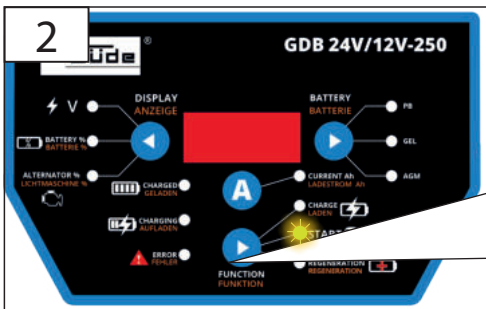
2

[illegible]üde ®

GDB 24V/12V-250

V

DISPLAY
ANZEIGE

BATTERY %
BATTERIE %

ALTERNATOR %
LICHTMASCHINE %

BATTERY
BATTERIE

PB

GEL

AGM

CHARGED
GELADEN

CHARGING
AUFLADEN

ERROR
FEHLER

A

CURRENT Ah
LADESTROM Ah

CHARGE
LADEN

START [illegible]

REGENERATION
REGENERATION

FUNCTION
FUNKTION